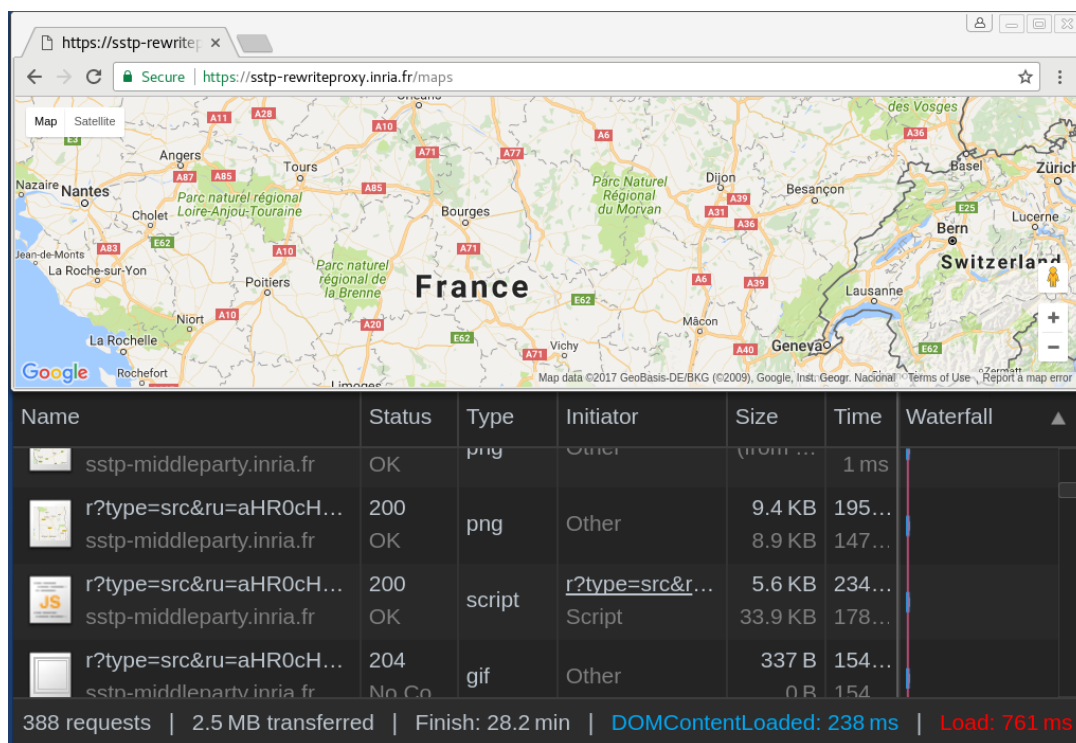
https://sstp-rewritep ×

Secure | https://sstp-rewriteproxy.inria.fr/maps

Map Satellite

Angers Tours Nazaire Nantes Parc naturel régional Loire-Anjou-Touraine Cholet Bourges Jean-de-Monts La Roche-sur-Yon Poitiers Parc naturel régional de la Brenne France Niort La Rochelle Rochefort Vichy Dijon Parc Naturel Régional du Morvan Besançon Mâcon Basel Zürich Bern Lucerne Switzerland Lausanne Geneva des Vosges

A11 A28 A10 A71 A77 A6 A36 A87 A85 A85 A31 A39 A36 E25 E62 A83 A10 A71 A6 A39 A10 E62 A20 E62 A71 A40 E62 E3

Google Map data ©2017 GeoBasis-DE/BKG (©2009), Google, Inst. Geogr. Nacional Terms of Use Report a map error

| Name | Status | Type | Initiator | Size | Time | Waterfall |
|---|---|---|---|---|---|---|
| sstp-middleparty.inria.fr | OK | png | Other | (from ... | 1 ms | |
| r?type=src&ru=aHR0cH... sstp-middleparty.inria.fr | 200 OK | png | Other | 9.4 KB 8.9 KB | 195... 147... | |
| r?type=src&ru=aHR0cH... sstp-middleparty.inria.fr | 200 OK | script | r?type=src&r... Script | 5.6 KB 33.9 KB | 234... 178... | |
| r?type=src&ru=aHR0cH... sstp-middleparty.inria.fr | 204 No Co... | gif | Other | 337 B 0 B | 154... 154... | |

388 requests | 2.5 MB transferred | Finish: 28.2 min | DOMContentLoaded: 238 ms | Load: 761 ms